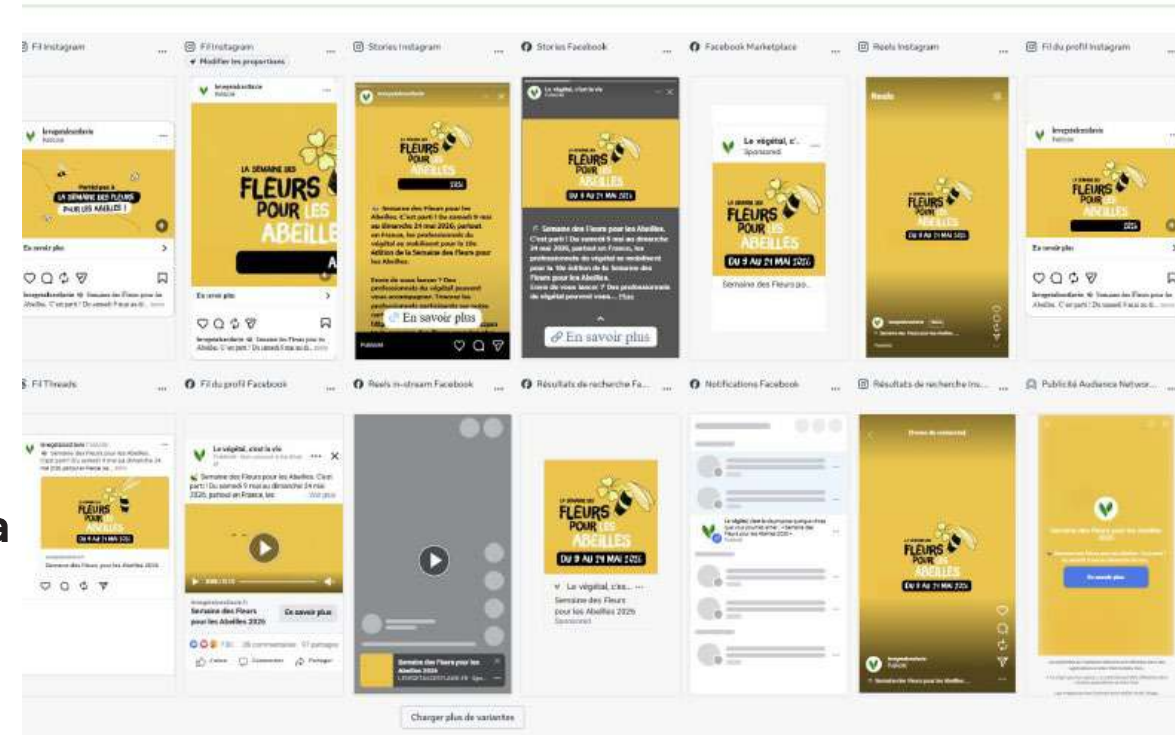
Fil Instagram ...

Fil Instagram ...
Modifier les proportions

Stories Instagram ...

Stories Facebook ...

Facebook Marketplace ...

Reels Instagram ...

Fil du profil Instagram ...

levegetalcestlavie
Publicité

Partez pour à LA SEMAINE DES FLEURS POUR LES ABEILLES !

En savoir plus

levegetalcestlavie 🐝 Semaine des Fleurs pour les Abeilles. C'est parti ! Du samedi 9 mai au ... plus

levegetalcestlavie
Publicité

LA SEMAINE DES FLEURS POUR LES ABEILLES

En savoir plus

levegetalcestlavie Semaine des Fleurs pour les Abeilles. C'est parti ! Du samedi 9 mai au dim... plus

levegetalcestlavie

LA SEMAINE DES FLEURS POUR LES ABEILLES 2026

🐝 Semaine des Fleurs pour les Abeilles. C'est parti ! Du samedi 9 mai au dimanche 24 mai 2026, partout en France, les professionnels du végétal se mobilisent pour la 10e édition de la Semaine des Fleurs pour les Abeilles.

Envie de vous lancer ? Des professionnels du végétal peuvent vous accompagner. Trouvez les professionnels participants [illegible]

En savoir plus

Publicité

Le végétal, c'est la vie
Publicité

LA SEMAINE DES FLEURS POUR LES ABEILLES
DU 9 AU 24 MAI 2026

🐝 Semaine des Fleurs pour les Abeilles. C'est parti ! Du samedi 9 mai au dimanche 24 mai 2026, partout en France, les professionnels du végétal se mobilisent pour la 10e édition de la Semaine des Fleurs pour les Abeilles.
Envie de vous lancer ? Des professionnels du végétal peuvent vous... Plus

En savoir plus

Le végétal, c'...
Sponsored

LA SEMAINE DES FLEURS POUR LES ABEILLES
DU 9 AU 24 MAI 2026

Semaine des Fleurs po...

Reels

LA SEMAINE DES FLEURS POUR LES ABEILLES
DU 9 AU 24 MAI 2026

levegetalcestlavie

levegetalcestlavie
Publicité

LA SEMAINE DES FLEURS POUR LES ABEILLES 2026

En savoir plus

levegetalcestlavie 🐝 Semaine des Fleurs pour les Abeilles. C'est parti ! Du samedi 9 mai au di... plus

Fil Threads ...

Fil du profil Facebook ...

Reels in-stream Facebook ...

Résultats de recherche Fa... ...

Notifications Facebook ...

Résultats de recherche Ins... ...

Publicité Audience Networ... ...

levegetalcestlavie
🐝 Semaine des Fleurs pour les Abeilles. C'est parti ! Du samedi 9 mai au dimanche 24 mai 2026 partout en France se... plus

LA SEMAINE DES FLEURS POUR LES ABEILLES
DU 9 AU 24 MAI 2026

Semaine des Fleurs pour les Abeilles 2026

Le végétal, c'est la vie
Publicité

🐝 Semaine des Fleurs pour les Abeilles. C'est parti ! Du samedi 9 mai au dimanche 24 mai 2026, partout en France, les ... Voir plus

levegetalcestlavie.fr
Semaine des Fleurs pour les Abeilles 2026

En savoir plus

13K 26 commentaires 57 partages

J'aime Commenter Partager

Semaine des Fleurs pour les Abeilles 2026
LEVEGETALCESTLAVIE.FR

LA SEMAINE DES FLEURS POUR LES ABEILLES
DU 9 AU 24 MAI 2026

Le végétal, c'es...
Semaine des Fleurs pour les Abeilles 2026
Sponsored

Le végétal, c'est la vie a partagé quelque chose que vous pourriez aimer : « Semaine des Fleurs pour les Abeilles 2026 »

LA SEMAINE DES FLEURS POUR LES ABEILLES
DU 9 AU 24 MAI 2026

levegetalcestlavie
Publicité

Semaine des Fleurs pour les Abeilles...

Semaine des Fleurs pour les Abeilles

En savoir plus

Charger plus de variantes